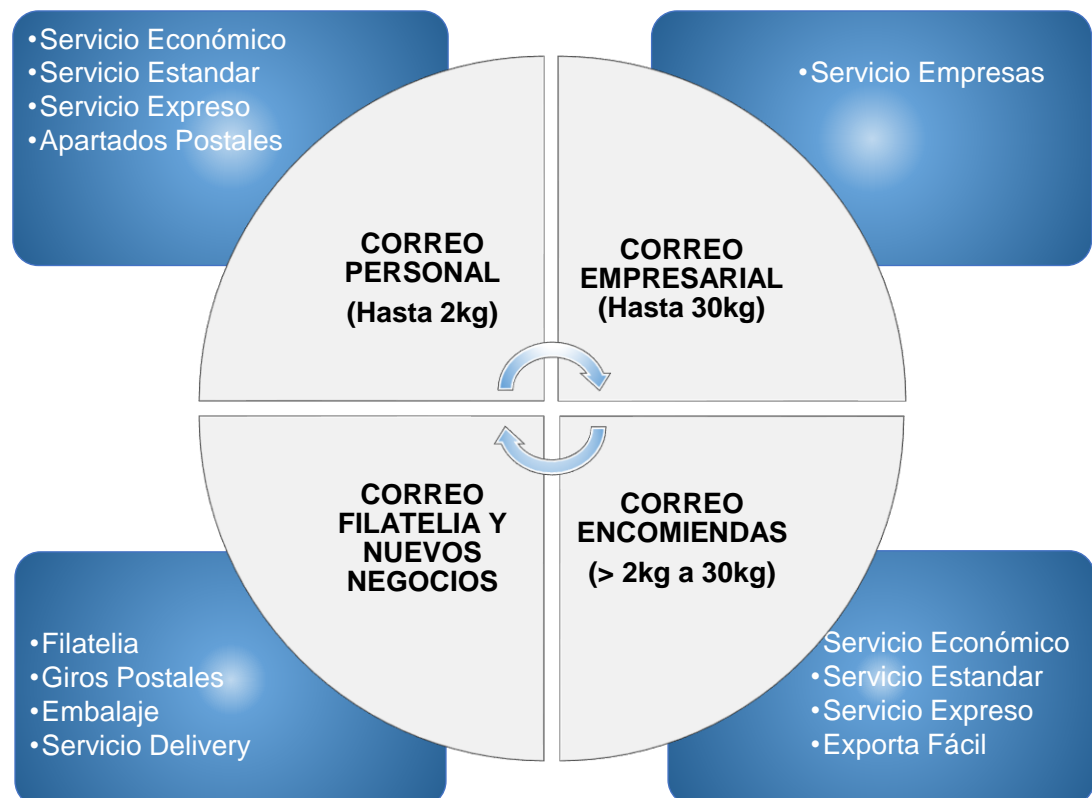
•Servicio Económico
•Servicio Estandar
•Servicio Expreso
•Apartados Postales

•Servicio Empresas

CORREO PERSONAL
(Hasta 2kg)

CORREO EMPRESARIAL
(Hasta 30kg)

CORREO FILATELIA Y NUEVOS NEGOCIOS

CORREO ENCOMIENDAS
(> 2kg a 30kg)

•Filatelia
•Giros Postales
•Embalaje
•Servicio Delivery

Servicio Económico
•Servicio Estandar
•Servicio Expreso
•Exporta Fácil